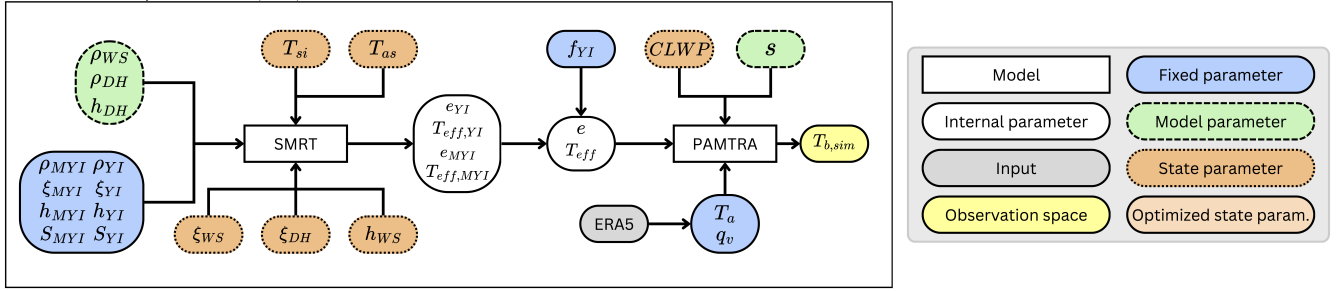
$\rho_{WS}$
$\rho_{DH}$
$h_{DH}$

$\rho_{MYI}$ $\rho_{YI}$
$\xi_{MYI}$ $\xi_{YI}$
$h_{MYI}$ $h_{YI}$
$S_{MYI}$ $S_{YI}$

$T_{si}$ $T_{as}$

SMRT

$\xi_{WS}$ $\xi_{DH}$ $h_{WS}$

$e_{YI}$
$T_{eff,YI}$
$e_{MYI}$
$T_{eff,MYI}$

$f_{YI}$

$e$
$T_{eff}$

$CLWP$ $s$

PAMTRA

$T_{b,sim}$

ERA5

$T_a$
$q_v$

Model
Fixed parameter
Internal parameter
Model parameter
Input
State parameter
Observation space
Optimized state param.